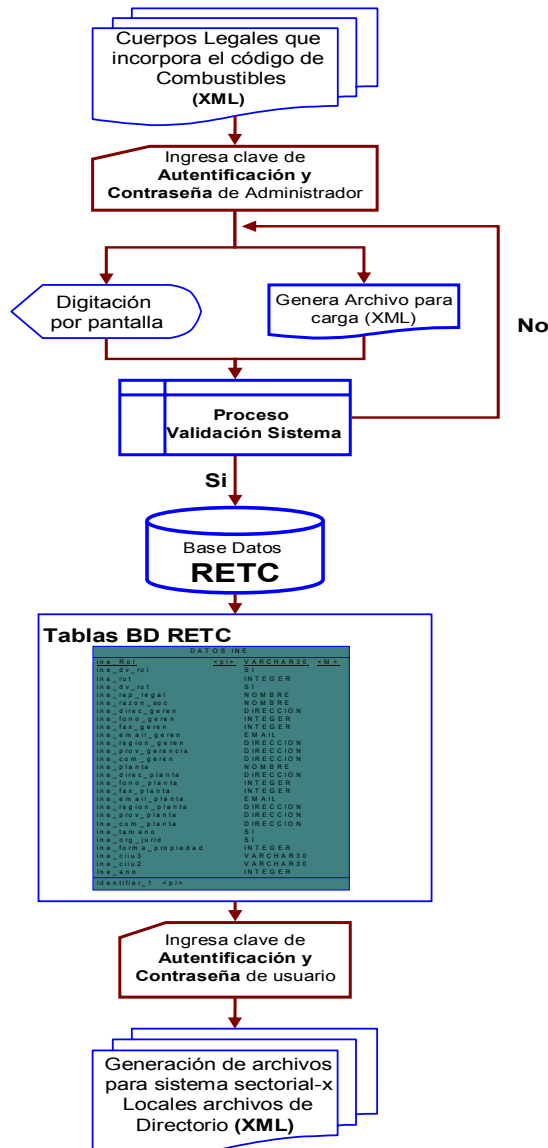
Cuerpos Legales que incorpora el código de Combustibles
**(XML)**

Ingresa clave de **Autentificación y Contraseña** de Administrador

Digitación por pantalla

Genera Archivo para carga (XML)

No

**Proceso Validación Sistema**

Si

Base Datos
**RETC**

**Tablas BD RETC**

DATOS INE

| | | |
|---|---|---|
| ine_Rol | <pi> | VARCHAR30 <M> |
| ine_dv_rol | | SI |
| ine_rut | | INTEGER |
| ine_dv_rut | | SI |
| ine_rep_legal | | NOMBRE |
| ine_razon_soc | | NOMBRE |
| ine_direc_geren | | DIRECCION |
| ine_fono_geren | | INTEGER |
| ine_fax_geren | | INTEGER |
| ine_email_geren | | EMAIL |
| ine_region_geren | | DIRECCION |
| ine_prov_gerencia | | DIRECCION |
| ine_com_geren | | DIRECCION |
| ine_planta | | NOMBRE |
| ine_direc_planta | | DIRECCION |
| ine_fono_planta | | INTEGER |
| ine_fax_planta | | INTEGER |
| ine_email_planta | | EMAIL |
| ine_region_planta | | DIRECCION |
| ine_prov_planta | | DIRECCION |
| ine_com_planta | | DIRECCION |
| ine_tamano | | SI |
| ine_org_jurid | | SI |
| ine_forma_propiedad | | INTEGER |
| ine_ciiu3 | | VARCHAR30 |
| ine_ciiu2 | | VARCHAR30 |
| ine_ano | | INTEGER |

Identifier_1 <pi>

Ingresa clave de **Autentificación y Contraseña** de usuario

Generación de archivos para sistema sectorial-x Locales archivos de Directorio **(XML)**